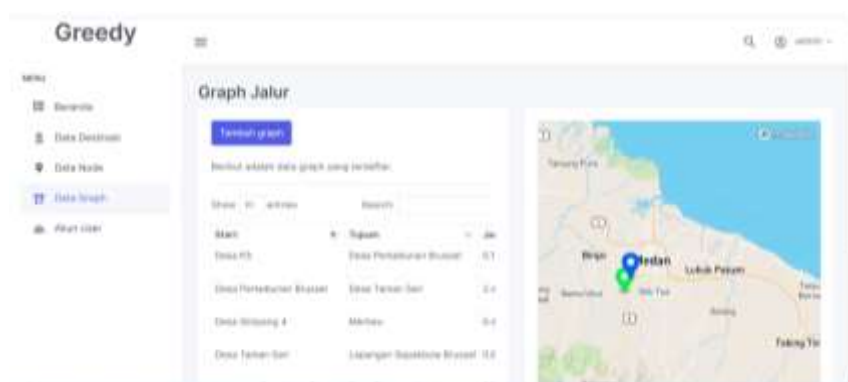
Greedy

MENU

Beranda

Data Destinasi

Data Node

Data Graph

Akun User

admin

Graph Jalur

Tambah graph

Berikut adalah data graph yang terdaftar.

Show 10 entries

Search:

| Start | Tujuan | Ja |
|---|---|---|
| Desa PJI | Desa Perkebunan Brussel | 0.1 |
| Desa Perkebunan Brussel | Desa Taman Sari | 0.4 |
| Desa Sidoarjo 4 | Mentes | 0.4 |
| Desa Taman Sari | Lapangan Sepakbola Brussel | 0.0 |

Tanjung Pura

Binjai

Medan

Lubuk Pakam

Tebing Tin